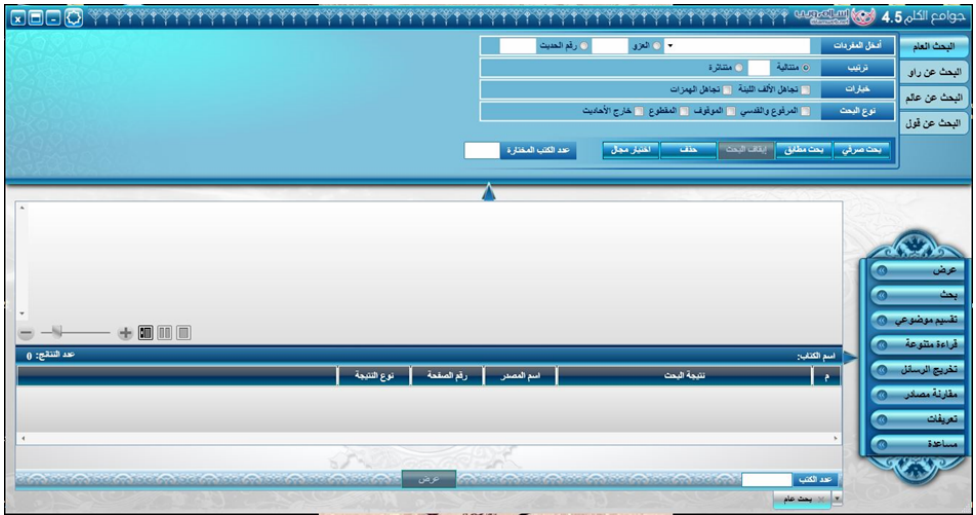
جوامع الكلم 4.5

البحث العام
البحث عن راو
البحث عن عالم
البحث عن قول

أدخل المفردات
العزو
رقم الحديث
ترتيب
متتالية
متناثرة
خيارات
تجاهل الألف اللينة
تجاهل الهمزات
نوع البحث
المرفوع والقدسي
الموقوف
المقطوع
خارج الأحاديث

بحث صرفي
بحث مطابق
إيقاف البحث
حذف
اختيار مجال
عدد الكتب المختارة

عرض
بحث
تقسيم موضوعي
قراءة متنوعة
تخريج الرسائل
مقارنة مصادر
تعريفات
مساعدة

اسم الكتاب:
عدد النتائج: 0

| م | نتيجة البحث | اسم المصدر | رقم الصفحة | نوع النتيجة |
|---|---|---|---|---|

عرض
عدد الكتب
بحث عام